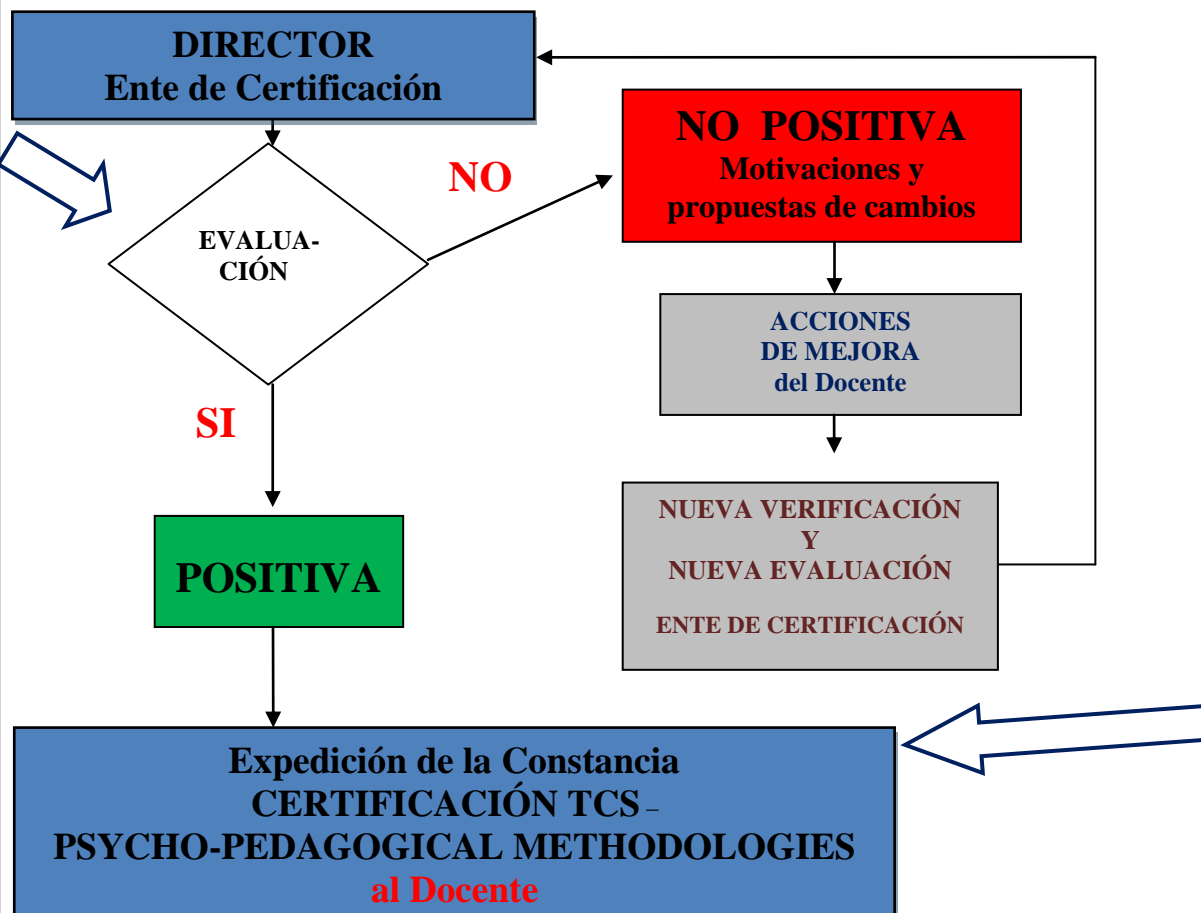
DIRECTOR
Ente de Certificación

EVALUA-
CIÓN

NO

NO POSITIVA
Motivaciones y propuestas de cambios

ACCIONES
DE MEJORA
del Docente

NUEVA VERIFICACIÓN
Y
NUEVA EVALUACIÓN

ENTE DE CERTIFICACIÓN

SI

POSITIVA

Expedición de la Constancia
CERTIFICACIÓN TCS –
PSYCHO-PEDAGOGICAL METHODOLOGIES
al Docente